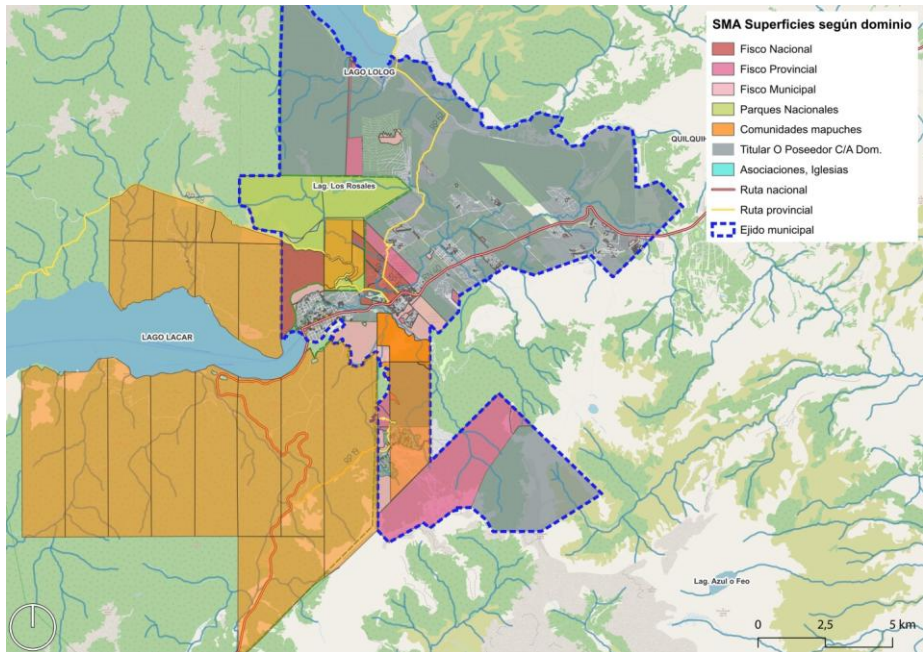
SMA Superficies según dominio
Fisco Nacional
Fisco Provincial
Fisco Municipal
Parques Nacionales
Comunidades mapuches
Titular O Poseedor C/A Dom.
Asociaciones, Iglesias
Ruta nacional
Ruta provincial
Ejido municipal

LAGO LOLOG
QUILQUI
Lag. Los Rosales
LAGO LACAR
Lag. Azul o Feo
0
2,5
5 km